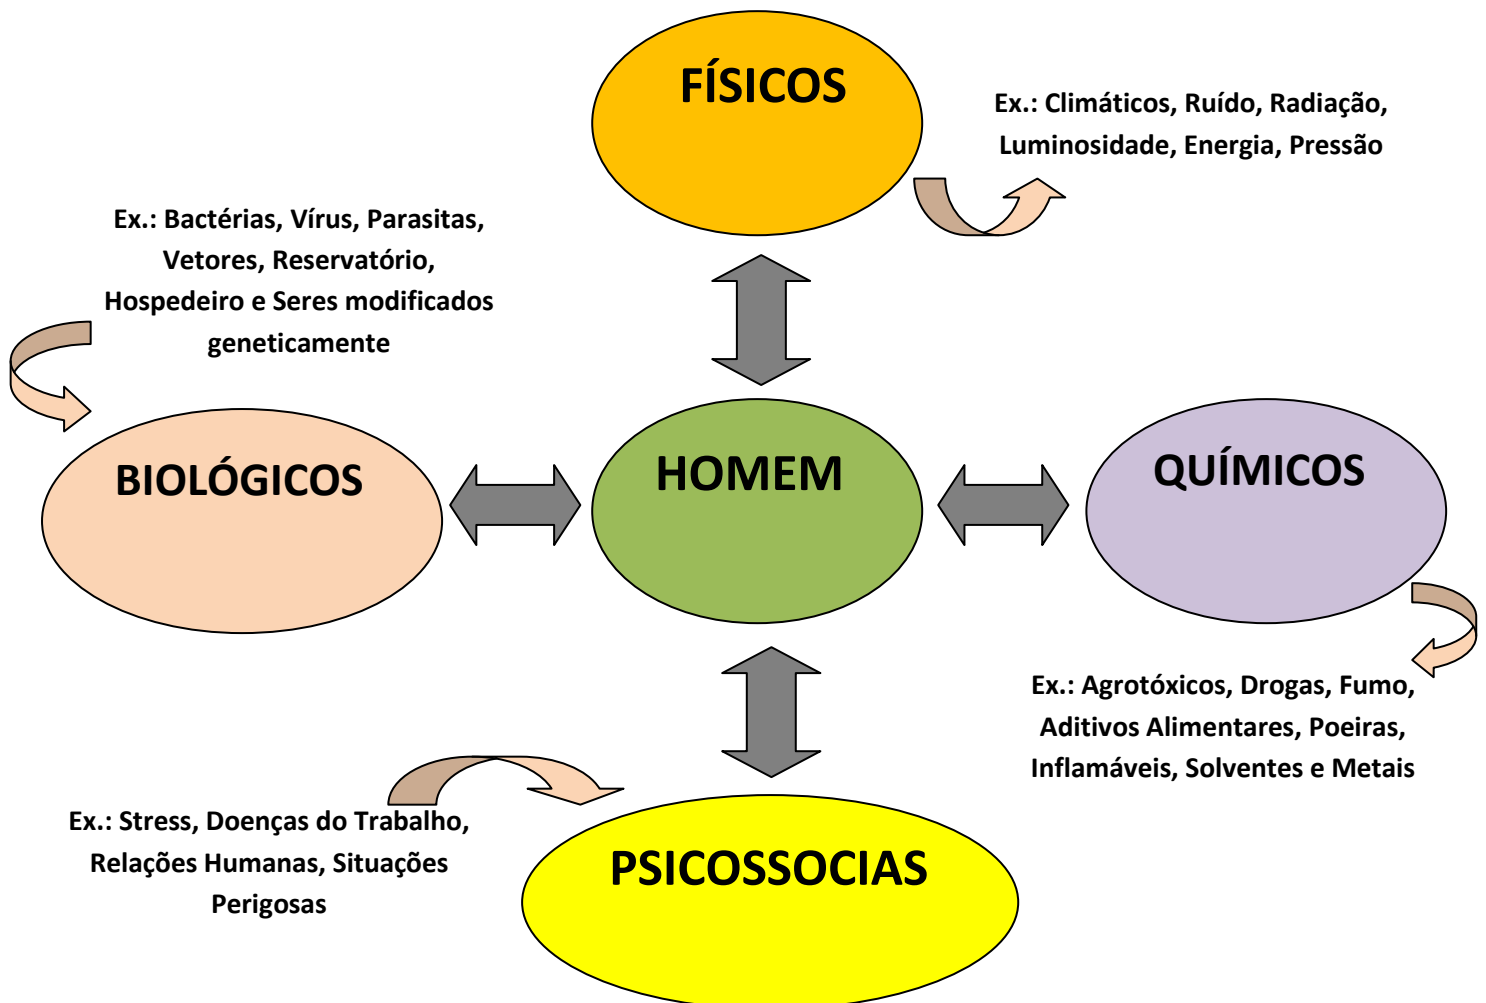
FÍSICOS

Ex.: Climáticos, Ruído, Radiação, Luminosidade, Energia, Pressão

Ex.: Bactérias, Vírus, Parasitas, Vetores, Reservatório, Hospedeiro e Seres modificados geneticamente

BIOLÓGICOS

HOMEM

QUÍMICOS

Ex.: Agrotóxicos, Drogas, Fumo, Aditivos Alimentares, Poeiras, Inflamáveis, Solventes e Metais

Ex.: Stress, Doenças do Trabalho, Relações Humanas, Situações Perigosas

PSICOSSOCIAS